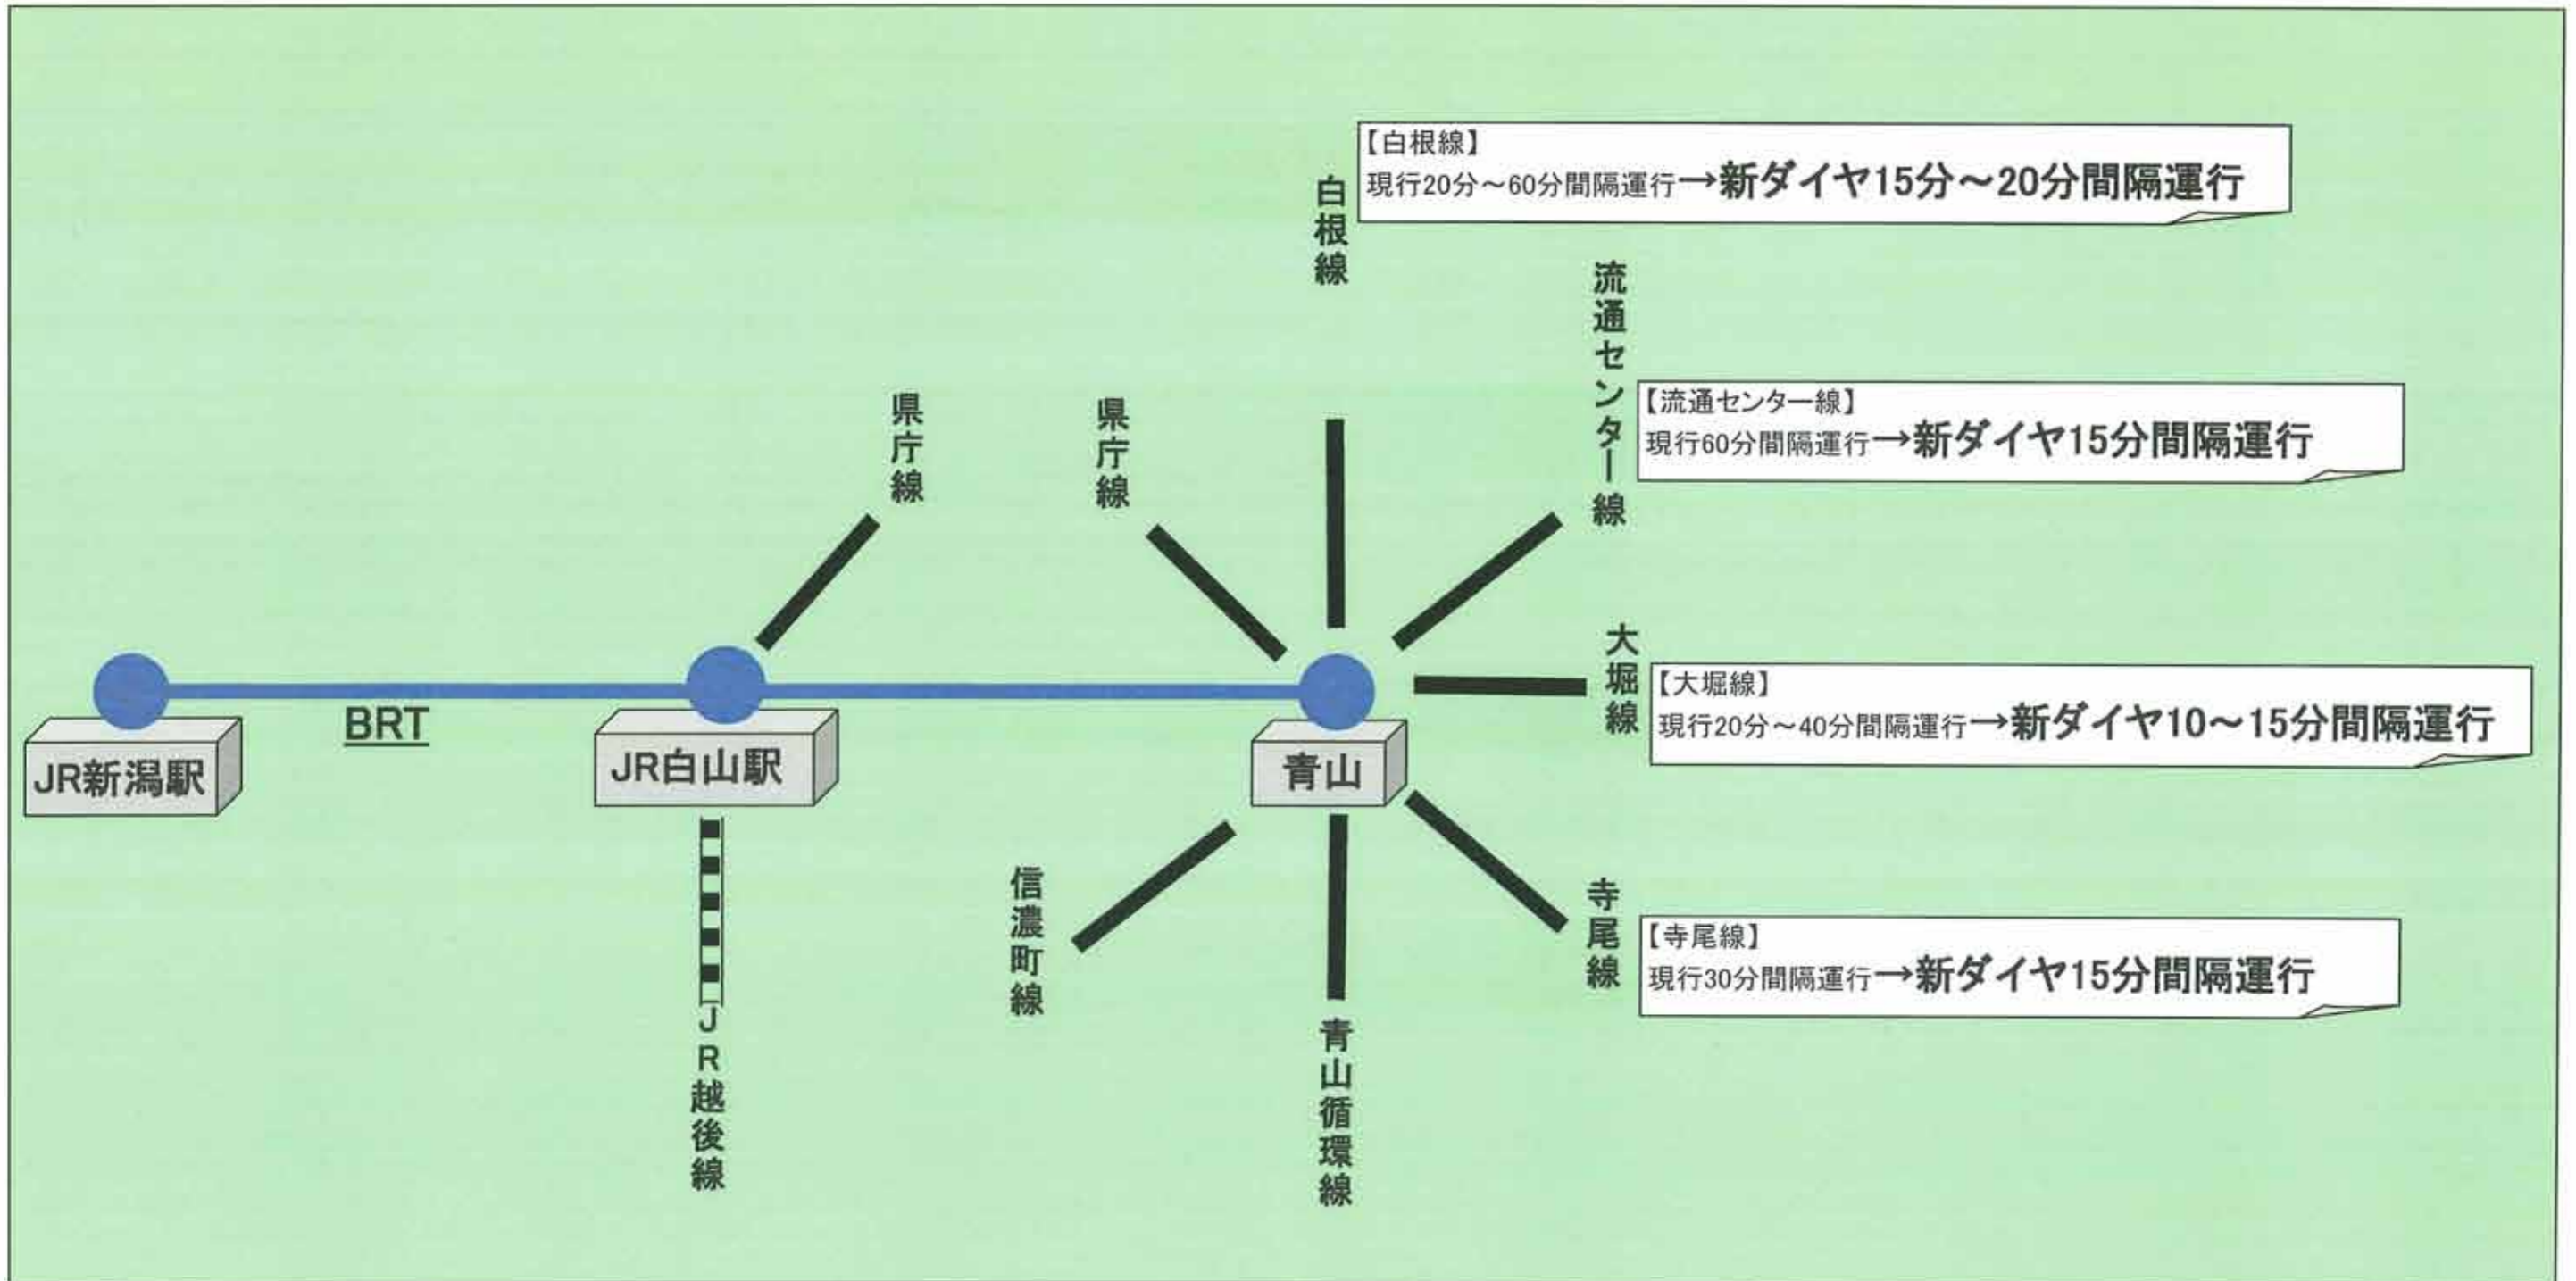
【白根線】
現行20分～60分間隔運行→新ダイヤ15分～20分間隔運行

白根線

流通センター線

【流通センター線】
現行60分間隔運行→新ダイヤ15分間隔運行

県庁線

県庁線

大堀線

【大堀線】
現行20分～40分間隔運行→新ダイヤ10～15分間隔運行

JR新潟駅

BRT

JR白山駅

青山

寺尾線

【寺尾線】
現行30分間隔運行→新ダイヤ15分間隔運行

信濃町線

JR越後線

青山循環線